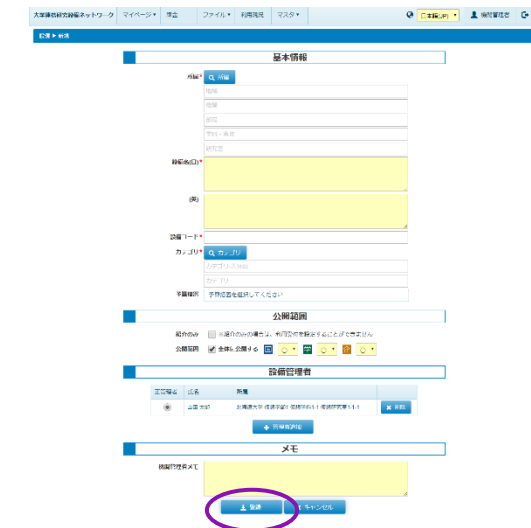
大学連携研究設備ネットワーク　マイページ ▾　予約　ファイル ▾　利用状況　マスタ ▾　日本語(JP)　設備管理者

設備 ▸ 新規

基本情報

所属 *　所属
機関
部局
学科・専攻
研究室

設備名(日) *

(英)

設備コード *

カテゴリ *　カテゴリ
カテゴリ大分類
カテゴリ

予約権限　予約権限を選択してください

公開範囲

紹介のみ　※紹介のみの場合は、利用設定を登録することができません

公開範囲　全体に公開する

設備管理者

主担当者　氏名　所属
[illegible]　北海道大学 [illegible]　削除

管理者追加

メモ

機関管理者メモ

登録　キャンセル